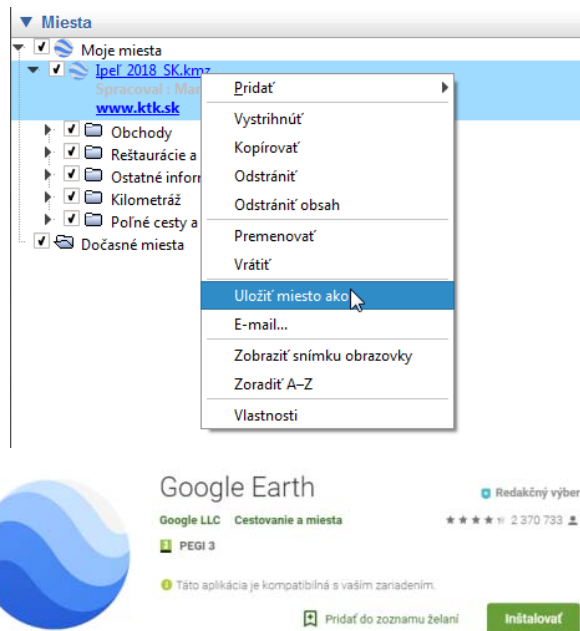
▼ Miesta

Moje miesta

Ipeľ 2018 SK.kmz

Spracoval : Ma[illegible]

www.ktk.sk

Obchody

Reštaurácie a

Ostatné inform

Kilometráž

Poľné cesty a

Dočasné miesta

Pridať

Vystrihnúť

Kopírovať

Odstrániť

Odstrániť obsah

Premenovať

Vrátiť

Uložiť miesto ako...

E-mail...

Zobraziť snímku obrazovky

Zoradiť A–Z

Vlastnosti

Google Earth

Redakčný výber

Google LLC Cestovanie a miesta

2 370 733

PEGI 3

Táto aplikácia je kompatibilná s vaším zariadením.

Pridať do zoznamu želaní

Inštalovať